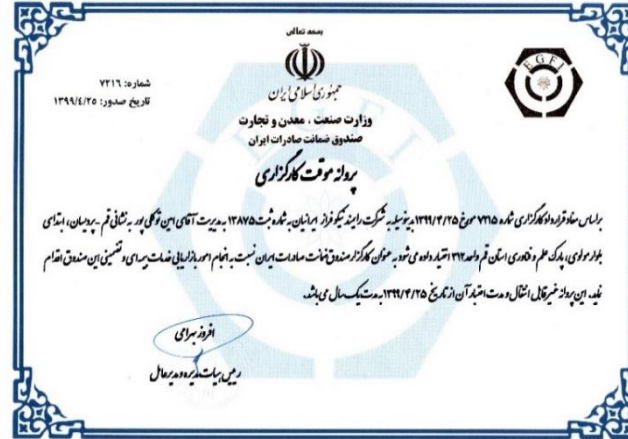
بسمه تعالی

جمهوری اسلامی ایران

وزارت صنعت ، معدن و تجارت
صندوق ضمانت صادرات ایران

شماره: ۷۳۱۶
تاریخ صدور: ۱۳۹۹/۴/۲۵

EGFI

پروانه موقت کارگزاری

براساس مفاد قرارداد کارگزاری شماره ۷۶۱۵ مورخ ۱۳۹۹/۴/۲۵ بدینوسیله به شرکت رایمند نیکو فراز ایرانیان به شماره ثبت ۱۳۸۷۵ به مدیریت آقای امین توکلی پور به نشانی قم - پردیسان، ابتدای بلوار جوادی، پارک علم و فناوری استان قم، واحد ۳۱۲ اجازه داده می شود به عنوان کارگزار صندوق ضمانت صادرات ایران نسبت به انجام امور بازاریابی خدمات بیمه ای و تضمینی این صندوق اقدام نماید. این پروانه غیر قابل انتقال و مدت اعتبار آن از تاریخ ۱۳۹۹/۴/۲۵ به مدت یک سال می باشد.

افروز بهرامی
رئیس هیات مدیره و مدیرعامل